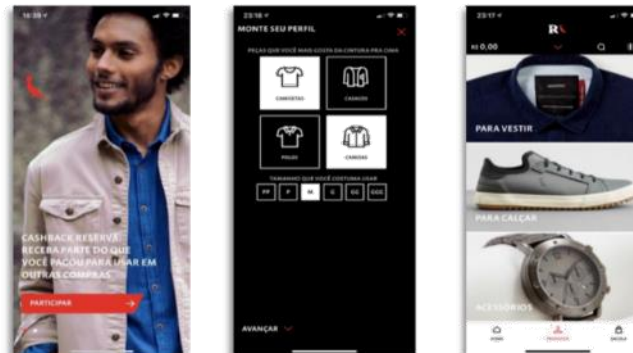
16:38

CASHBACK RESERVA
RECEBA PARTE DO QUE VOCÊ PAGOU PARA USAR EM OUTRAS COMPRAS

PARTICIPAR

23:16

MONTE SEU PERFIL

PEÇAS QUE VOCÊ MAIS GOSTA DA CINTURA PRA CIMA

CAMISETAS

CASACOS

POLOS

CAMISAS

TAMANHOS QUE VOCÊ COSTUMA USAR

| PP | P | M | G | GG | GGG |
|---|---|---|---|---|---|

AVANÇAR

23:17

R

R$ 0,00

PARA VESTIR

PARA CALÇAR

ACESSÓRIOS

HOME

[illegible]

SACOLA